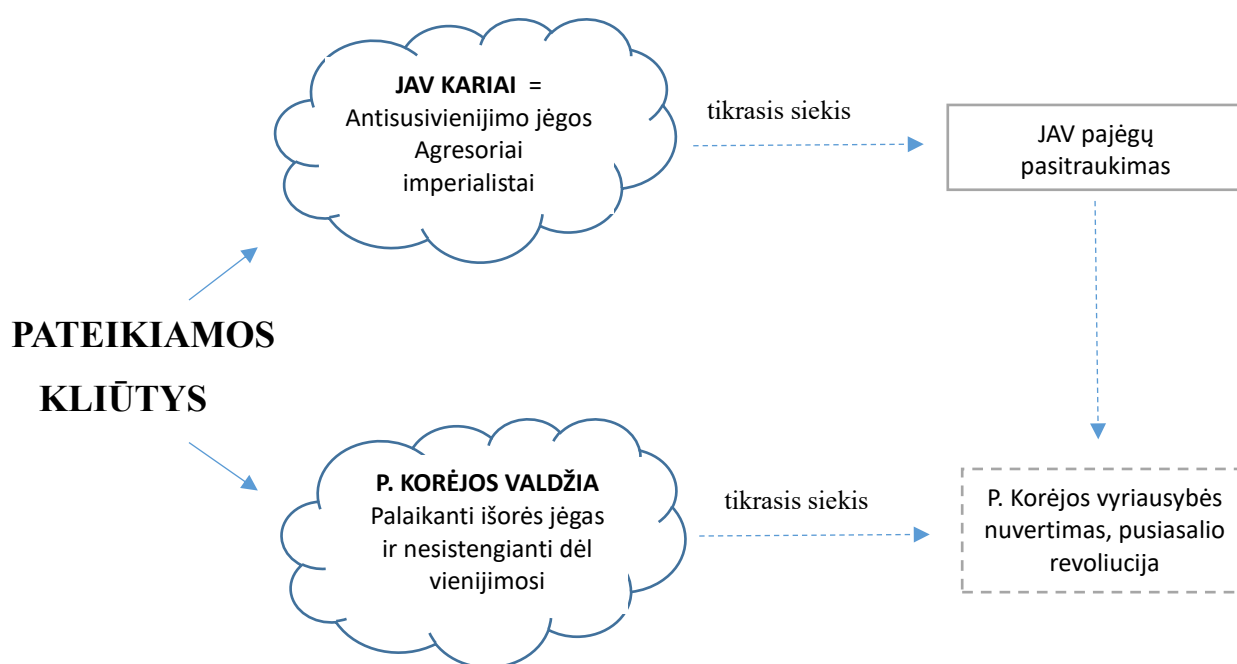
JAV KARIAI =
Antisusivienijimo jėgos
Agresoriai
imperialistai

tikrasis siekis

JAV pajėgų pasitraukimas

PATEIKIAMOS KLIŪTYS

P. KORĖJOS VALDŽIA
Palaikanti išorės jėgas ir nesistengianti dėl vienijimosi

tikrasis siekis

P. Korėjos vyriausybės nuvertimas, pusiasalio revoliucija